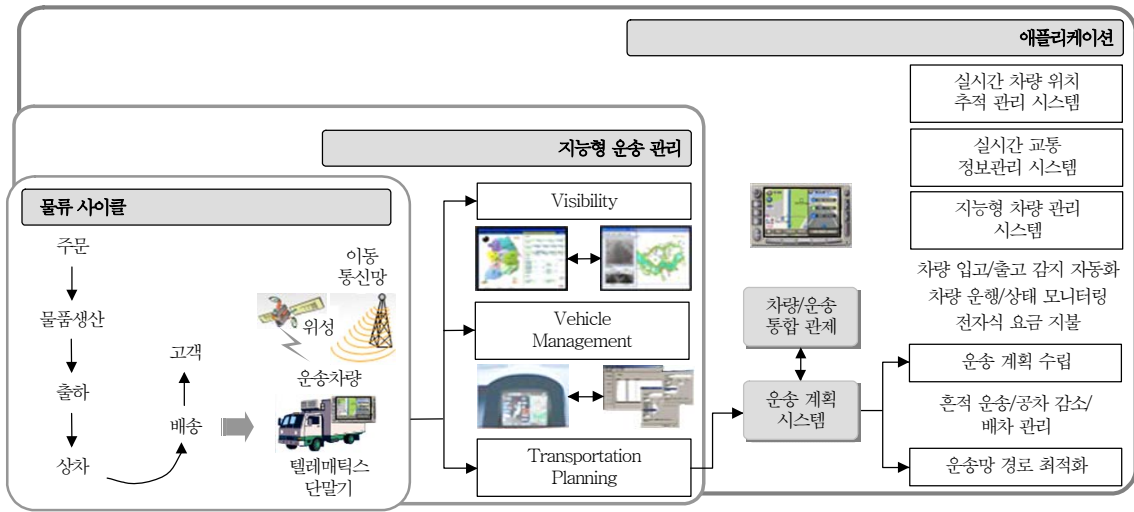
애플리케이션

실시간 차량 위치 추적 관리 시스템

실시간 교통 정보관리 시스템

지능형 차량 관리 시스템

차량 입고/출고 감지 자동화
차량 운행/상태 모니터링
전자식 요금 지불

지능형 운송 관리

물류 사이클

주문

물품생산

출하

상차

배송

고객

이동 통신망

위성

운송차량

텔레매틱스 단말기

Visibility

Vehicle Management

Transportation Planning

차량/운송 통합 관제

운송 계획 시스템

운송 계획 수립

흔적 운송/공차 감소/ 배차 관리

운송망 경로 최적화